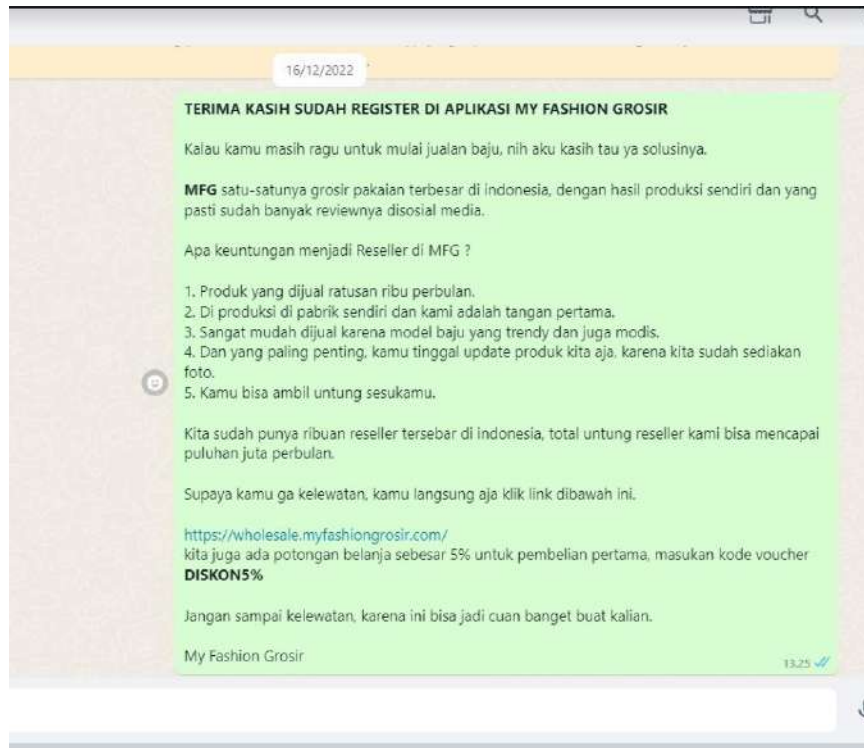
16/12/2022

TERIMA KASIH SUDAH REGISTER DI APLIKASI MY FASHION GROSIR

Kalau kamu masih ragu untuk mulai jualan baju, nih aku kasih tau ya solusinya.

MFG satu-satunya grosir pakaian terbesar di indonesia, dengan hasil produksi sendiri dan yang pasti sudah banyak reviewnya disosial media.

Apa keuntungan menjadi Reseller di MFG ?

1. Produk yang dijual ratusan ribu perbulan.
2. Di produksi di pabrik sendiri dan kami adalah tangan pertama.
3. Sangat mudah dijual karena model baju yang trendy dan juga modis.
4. Dan yang paling penting, kamu tinggal update produk kita aja, karena kita sudah sediakan foto.
5. Kamu bisa ambil untung sesukamu.

Kita sudah punya ribuan reseller tersebar di indonesia, total untung reseller kami bisa mencapai puluhan juta perbulan.

Supaya kamu ga kelewatan, kamu langsung aja klik link dibawah ini.

https://wholesale.myfashiongrosir.com/
kita juga ada potongan belanja sebesar 5% untuk pembelian pertama, masukan kode voucher DISKON5%

Jangan sampai kelewatan, karena ini bisa jadi cuan banget buat kalian.

My Fashion Grosir

13.25